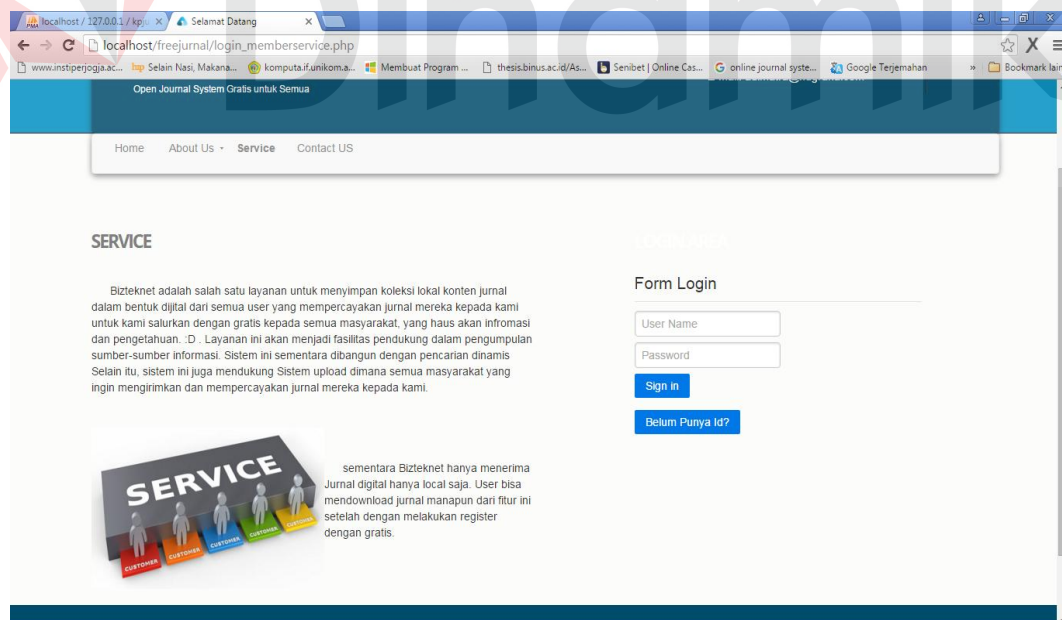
localhost / 127.0.0.1 / kpj × Selamat Datang ×

localhost/freejurnal/login_memberservice.php

www.instiperjogja.ac... Selain Nasi, Makana... komputa.if.unikom.a... Membuat Program ... thesis.binus.ac.id/As... Senibet | Online Cas... online journal syste... Google Terjemahan » Bookmark lain

Open Journal System Gratis untuk Semua

Home About Us Service Contact US

SERVICE

Bizteknet adalah salah satu layanan untuk menyimpan koleksi lokal konten jurnal dalam bentuk dijital dari semua user yang mempercayakan jurnal mereka kepada kami untuk kami salurkan dengan gratis kepada semua masyarakat, yang haus akan infromasi dan pengetahuan. :D . Layanan ini akan menjadi fasilitas pendukung dalam pengumpulan sumber-sumber informasi. Sistem ini sementara dibangun dengan pencarian dinamis Selain itu, sistem ini juga mendukung Sistem upload dimana semua masyarakat yang ingin mengirimkan dan mempercayakan jurnal mereka kepada kami.

SERVICE

CUSTOMER CUSTOMER CUSTOMER CUSTOMER CUSTOMER

sementara Bizteknet hanya menerima Jurnal digital hanya local saja. User bisa mendownload jurnal manapun dari fitur ini setelah dengan melakukan register dengan gratis.

Form Login

User Name

Password

Sign in

Belum Punya Id?